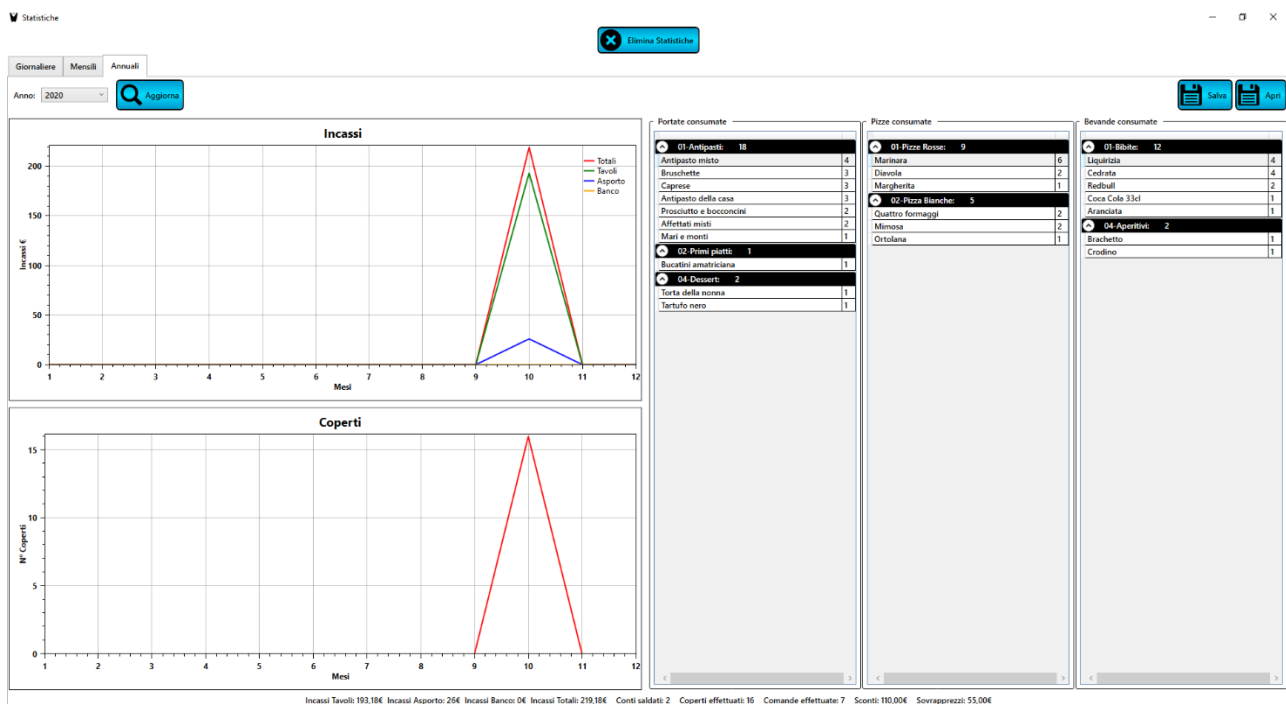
Statistiche

Elimina Statistiche

Giornaliere | Mensili | Annuali

Anno: 2020

Aggiorna

Salva | Apri

Incassi

Totali
Tavoli
Asporto
Banco

Incassi €

200
150
100
50
0

1 2 3 4 5 6 7 8 9 10 11 12

Mesi

Coperti

N° Coperti

15
10
5
0

1 2 3 4 5 6 7 8 9 10 11 12

Mesi

Portate consumate

01-Antipasti: 18

| Antipasto misto | 4 |
|---|---|
| Bruschette | 3 |
| Caprese | 3 |
| Antipasto della casa | 3 |
| Prosciutto e bocconcini | 2 |
| Affettati misti | 2 |
| Mari e monti | 1 |

02-Primi piatti: 1

| Bucatini amatriciana | 1 |
|---|---|

04-Dessert: 2

| Torta della nonna | 1 |
|---|---|
| Tartufo nero | 1 |

Pizze consumate

01-Pizze Rosse: 9

| Marinara | 6 |
|---|---|
| Diavola | 2 |
| Margherita | 1 |

02-Pizza Bianche: 5

| Quattro formaggi | 2 |
|---|---|
| Mimosa | 2 |
| Ortolana | 1 |

Bevande consumate

01-Bibite: 12

| Liquirizia | 4 |
|---|---|
| Cedrata | 4 |
| Redbull | 2 |
| Coca Cola 33cl | 1 |
| Aranciata | 1 |

04-Aperitivi: 2

| Brachetto | 1 |
|---|---|
| Crodino | 1 |

Incassi Tavoli: 193,18€ Incassi Asporto: 26€ Incassi Banco: 0€ Incassi Totali: 219,18€ Conti saldati: 2 Coperti effettuati: 16 Comande effettuate: 7 Sconti: 110,00€ Sovrapprezzi: 55,00€